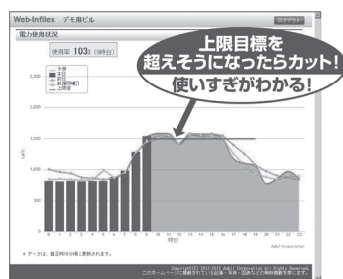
Web-Inflilex デモ用ビル

ログアウト

電力使用状況

使用率 103% (8時台)

上限目標を
超えそうになったらカット!
使いすぎがわかる!

予測
当日
前日
前年同月
上限値

2,500

2,000

1,500

1,000

500

0

(kW)

0 1 2 3 4 5 6 7 8 9 10 11 12 13 14 15 16 17 18 19 20 21 22 23

(時台)

Adiri Corporation

● データは、最近時分以降に更新されます。

Copyright(C) 2011-2015 Adiri Corporation All Rights Reserved.
このホームページに掲載されている記事・写真・図表などの無断転載を禁じます。